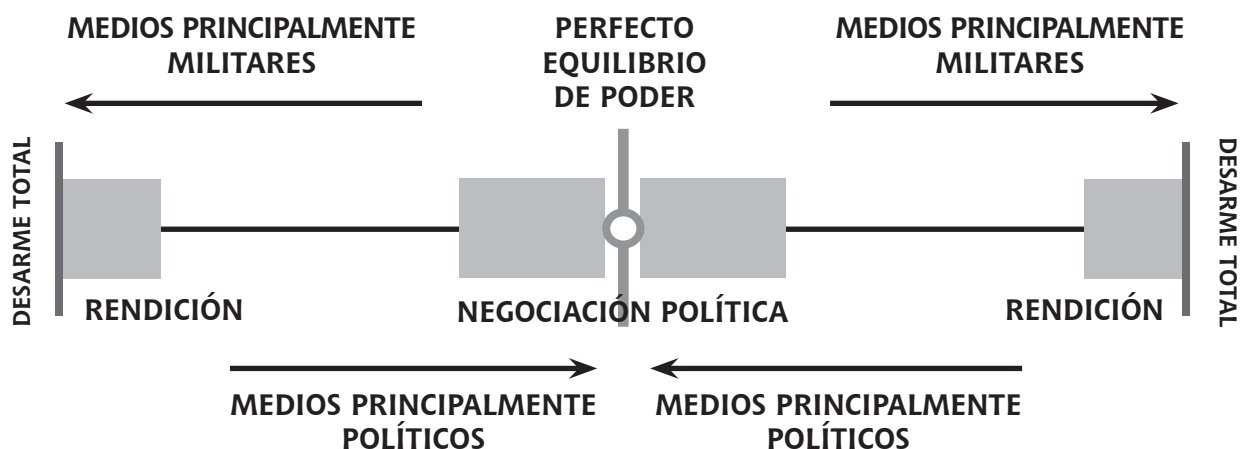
MEDIOS PRINCIPALMENTE MILITARES

PERFECTO EQUILIBRIO DE PODER

MEDIOS PRINCIPALMENTE MILITARES

DESARME TOTAL

RENDICIÓN

NEGOCIACIÓN POLÍTICA

RENDICIÓN

DESARME TOTAL

MEDIOS PRINCIPALMENTE POLÍTICOS

MEDIOS PRINCIPALMENTE POLÍTICOS